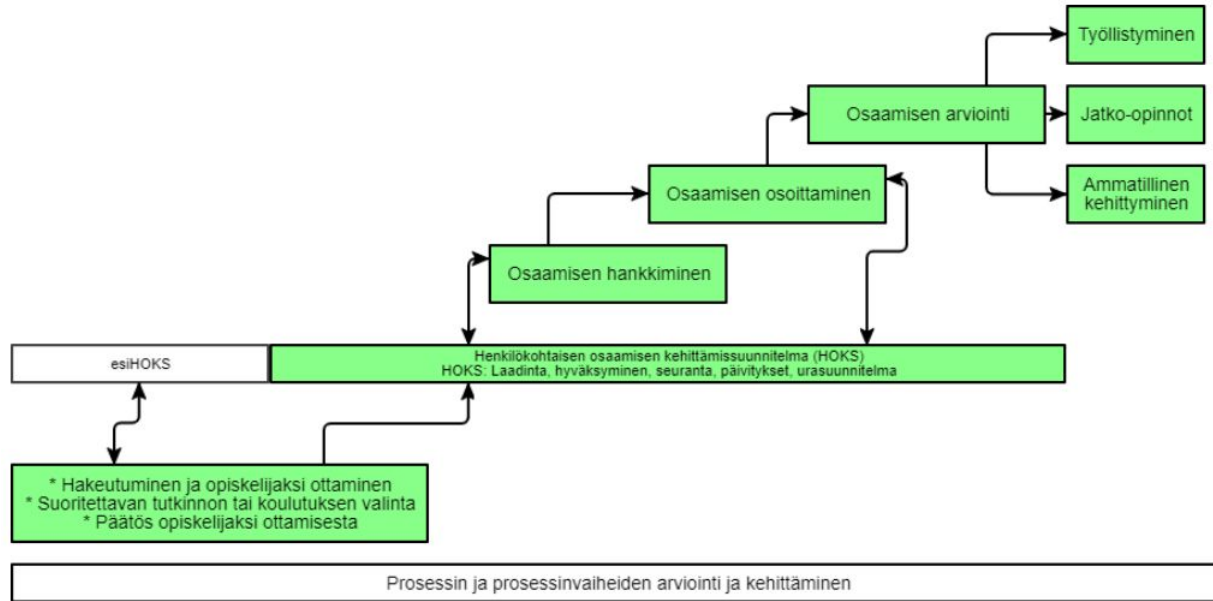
Työllistyminen

Osaamisen arviointi

Jatko-opinnot

Osaamisen osoittaminen

Ammatillinen kehittyminen

Osaamisen hankkiminen

esiHOKS

Henkilökohtaisen osaamisen kehittämissuunnitelma (HOKS)
HOKS: Laadinta, hyväksyminen, seuranta, päivitykset, urasuunnitelma

* Hakeutuminen ja opiskelijaksi ottaminen
* Suoritettavan tutkinnon tai koulutuksen valinta
* Päätös opiskelijaksi ottamisesta

Prosessin ja prosessinvaiheiden arviointi ja kehittäminen